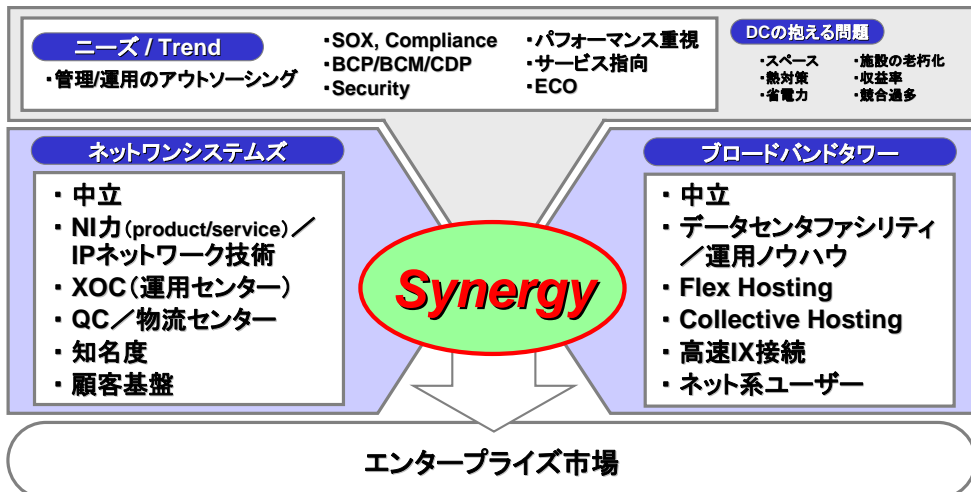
ニーズ / Trend

・管理/運用のアウトソーシング

・SOX, Compliance
・BCP/BCM/CDP
・Security

・パフォーマンス重視
・サービス指向
・ECO

DCの抱える問題

・スペース
・熱対策
・省電力

・施設の老朽化
・収益率
・競合過多

ネットワンシステムズ

・中立
・NI力(product/service)／IPネットワーク技術
・XOC(運用センター)
・QC／物流センター
・知名度
・顧客基盤

Synergy

ブロードバンドタワー

・中立
・データセンタファシリティ／運用ノウハウ
・Flex Hosting
・Collective Hosting
・高速IX接続
・ネット系ユーザー

エンタープライズ市場